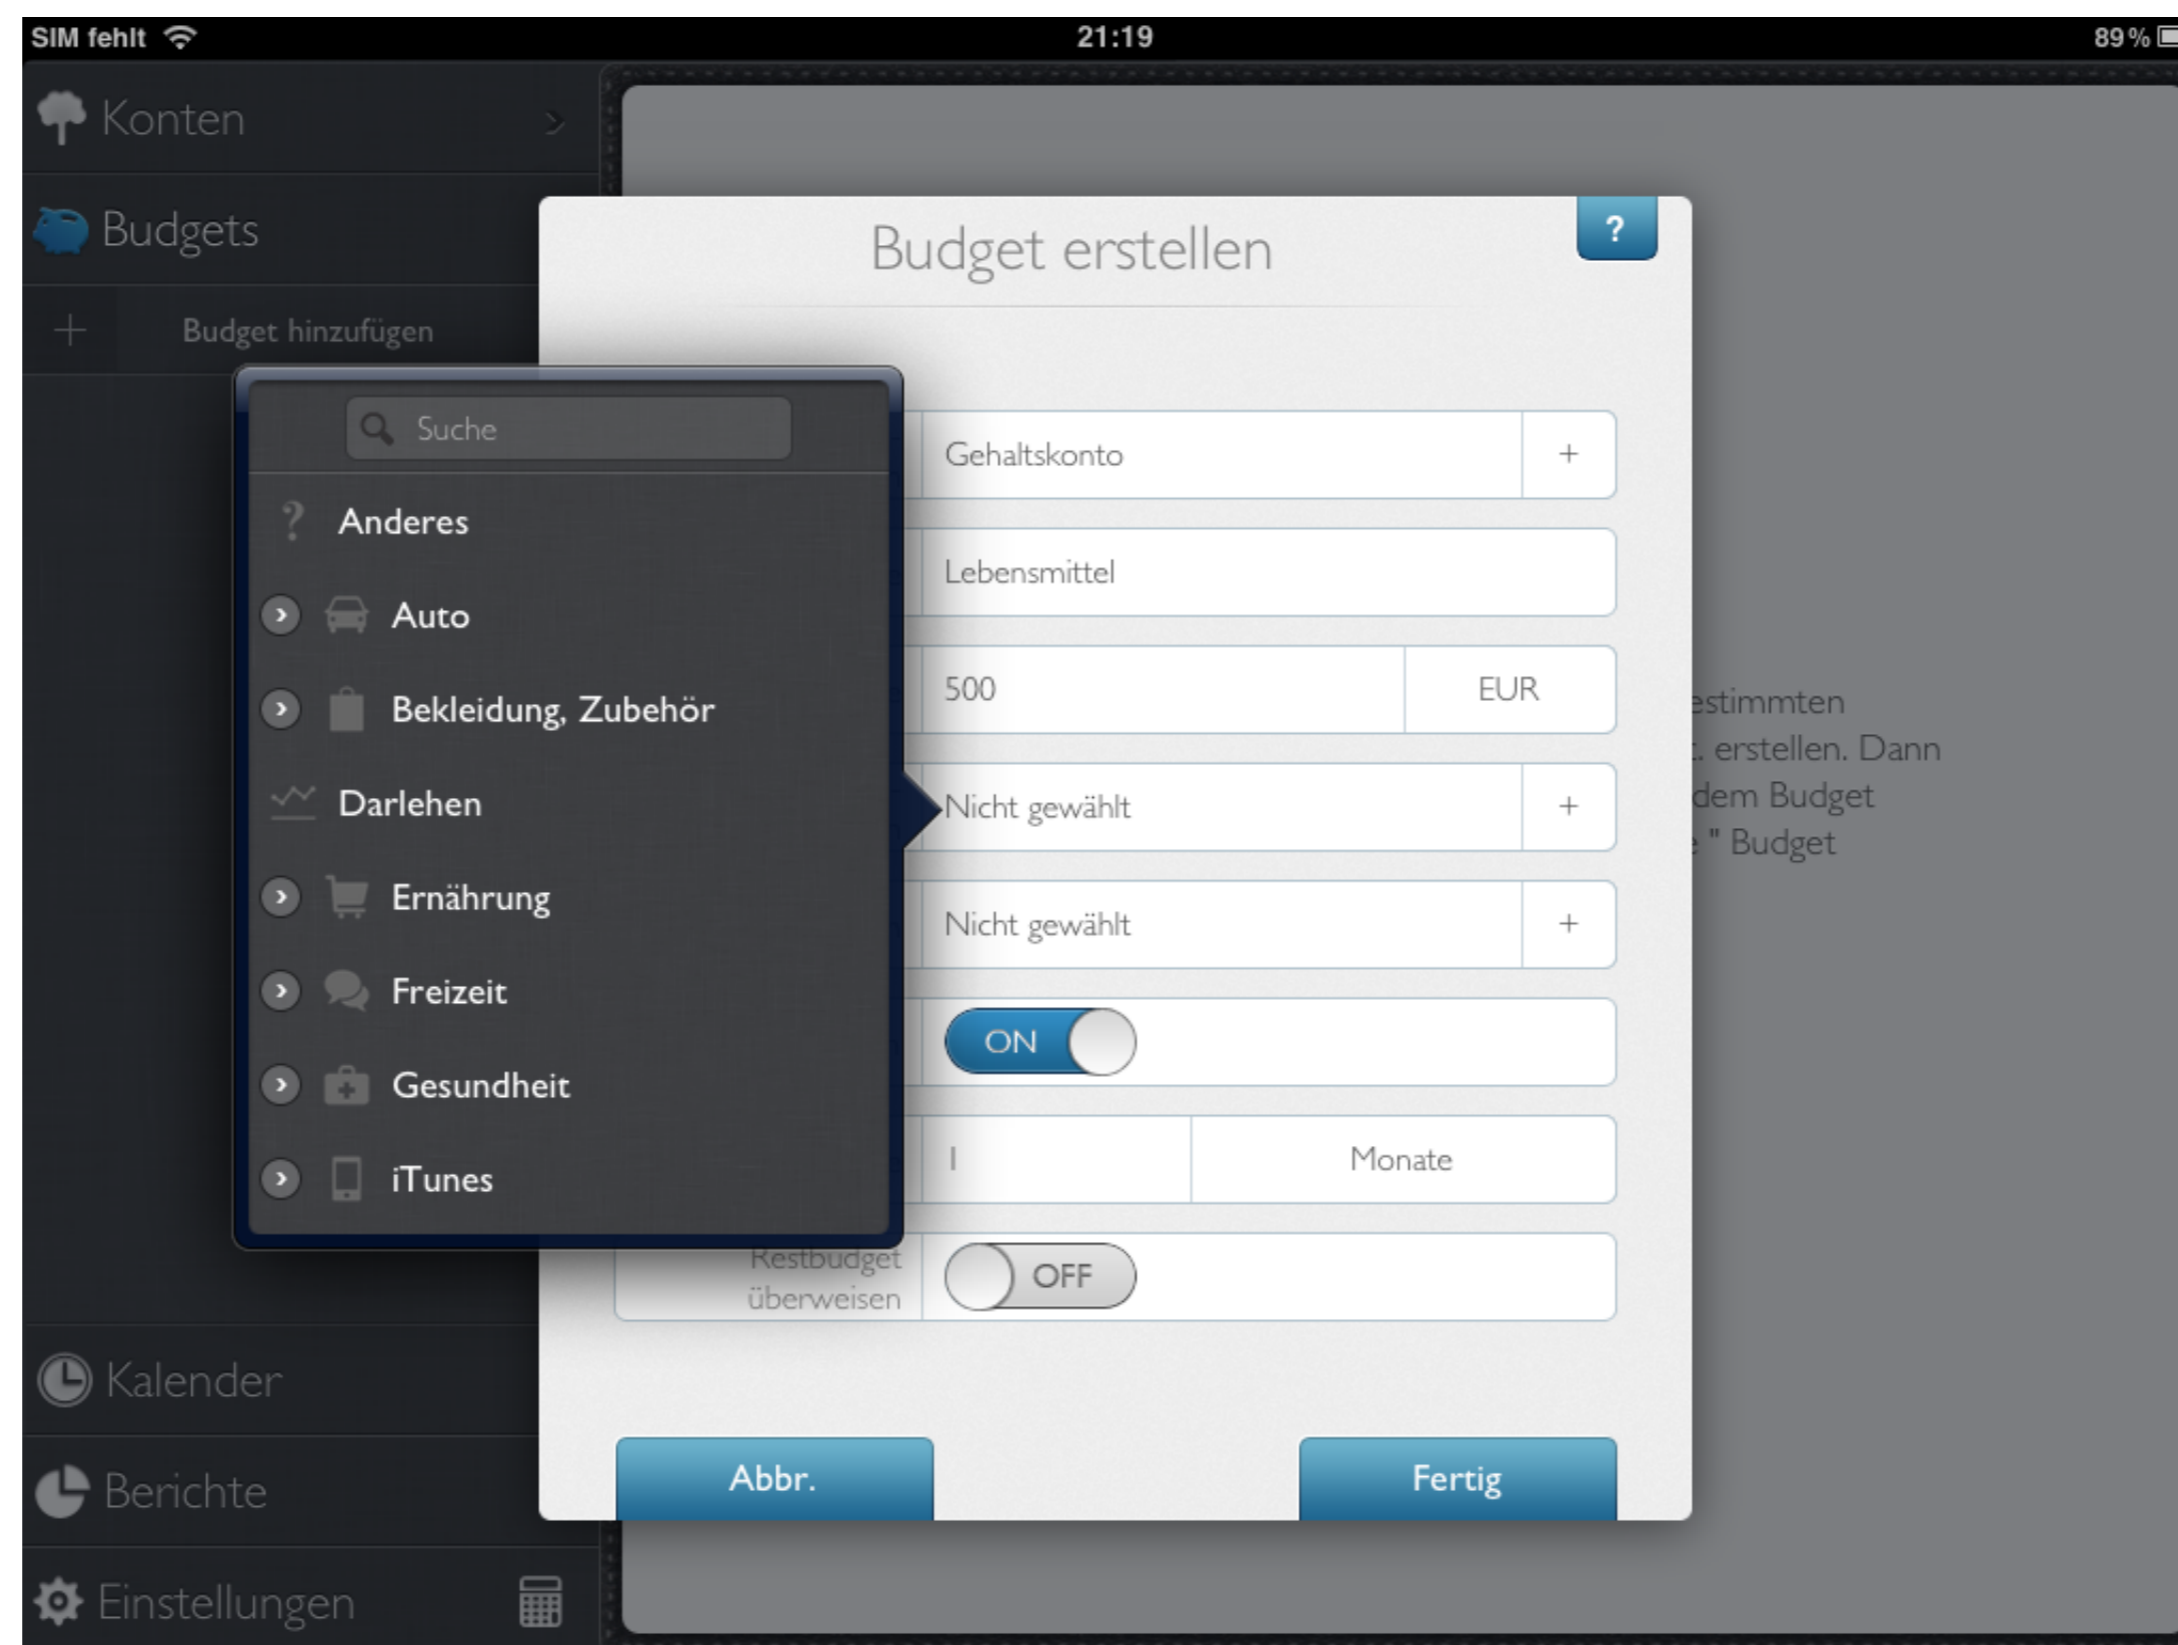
SIM fehlt 21:19 89 %

Konten

Budgets

Budget hinzufügen

Suche

Anderes

Auto

Bekleidung, Zubehör

Darlehen

Ernährung

Freizeit

Gesundheit

iTunes

Kalender

Berichte

Einstellungen

Budget erstellen

?

Gehaltskonto +

Lebensmittel

500 EUR

Nicht gewählt +

Nicht gewählt +

ON

1 Monate

Restbudget überweisen OFF

estimmten
. erstellen. Dann
dem Budget
" Budget

Abbr.

Fertig